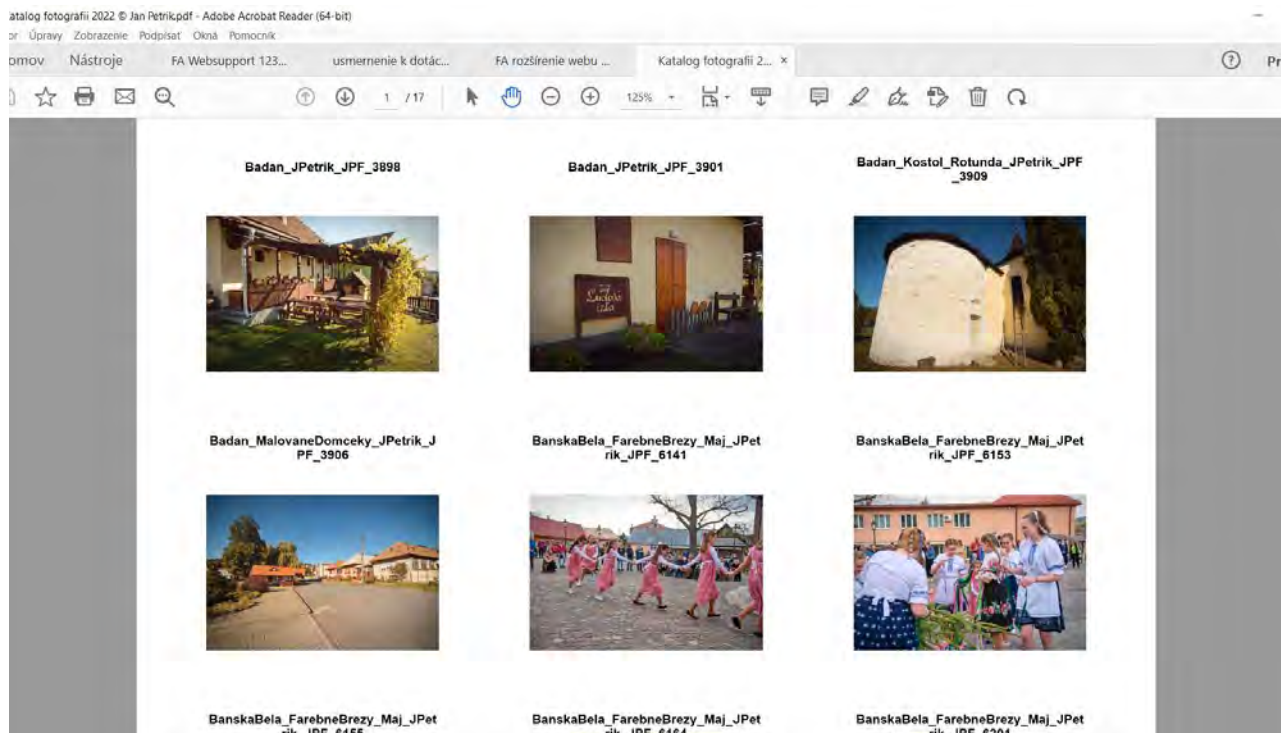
atalog fotografii 2022 © Jan Petrik.pdf - Adobe Acrobat Reader (64-bit)

or Úpravy Zobrazenie Podpísať Okná Pomocník

omov Nástroje FA Websupport 123... usmernenie k dotác... FA rozšírenie webu ... Katalog fotografii 2... ×

1 / 17 125%

Pr

Badan_JPetrik_JPF_3898

Badan_JPetrik_JPF_3901

Badan_Kostol_Rotunda_JPetrik_JPF_3909

Badan_MalovaneDomceky_JPetrik_JPF_3906

BanskaBela_FarebneBrezy_Maj_JPetrik_JPF_6141

BanskaBela_FarebneBrezy_Maj_JPetrik_JPF_6153

BanskaBela_FarebneBrezy_Maj_JPet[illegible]

BanskaBela_FarebneBrezy_Maj_JPet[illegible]

BanskaBela_FarebneBrezy_Maj_JPet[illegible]